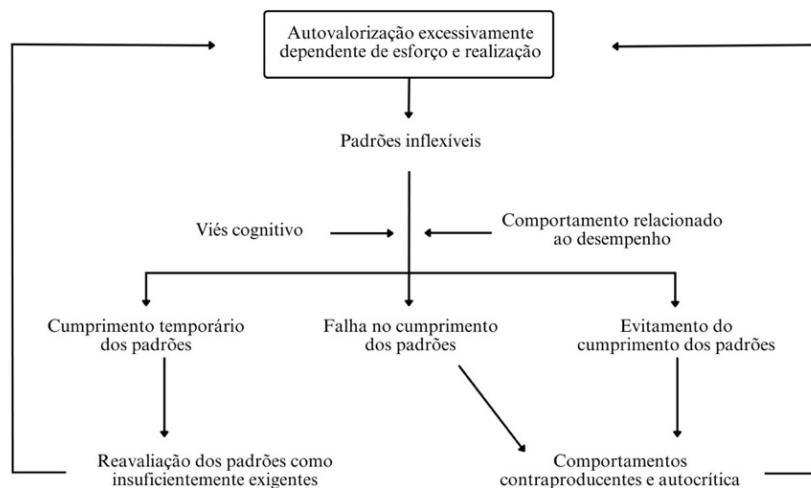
Autovalorização excessivamente dependente de esforço e realização

Padrões inflexíveis

Viés cognitivo

Comportamento relacionado ao desempenho

Cumprimento temporário dos padrões

Falha no cumprimento dos padrões

Evitamento do cumprimento dos padrões

Reavaliação dos padrões como insuficientemente exigentes

Comportamentos contraproducentes e autocrítica